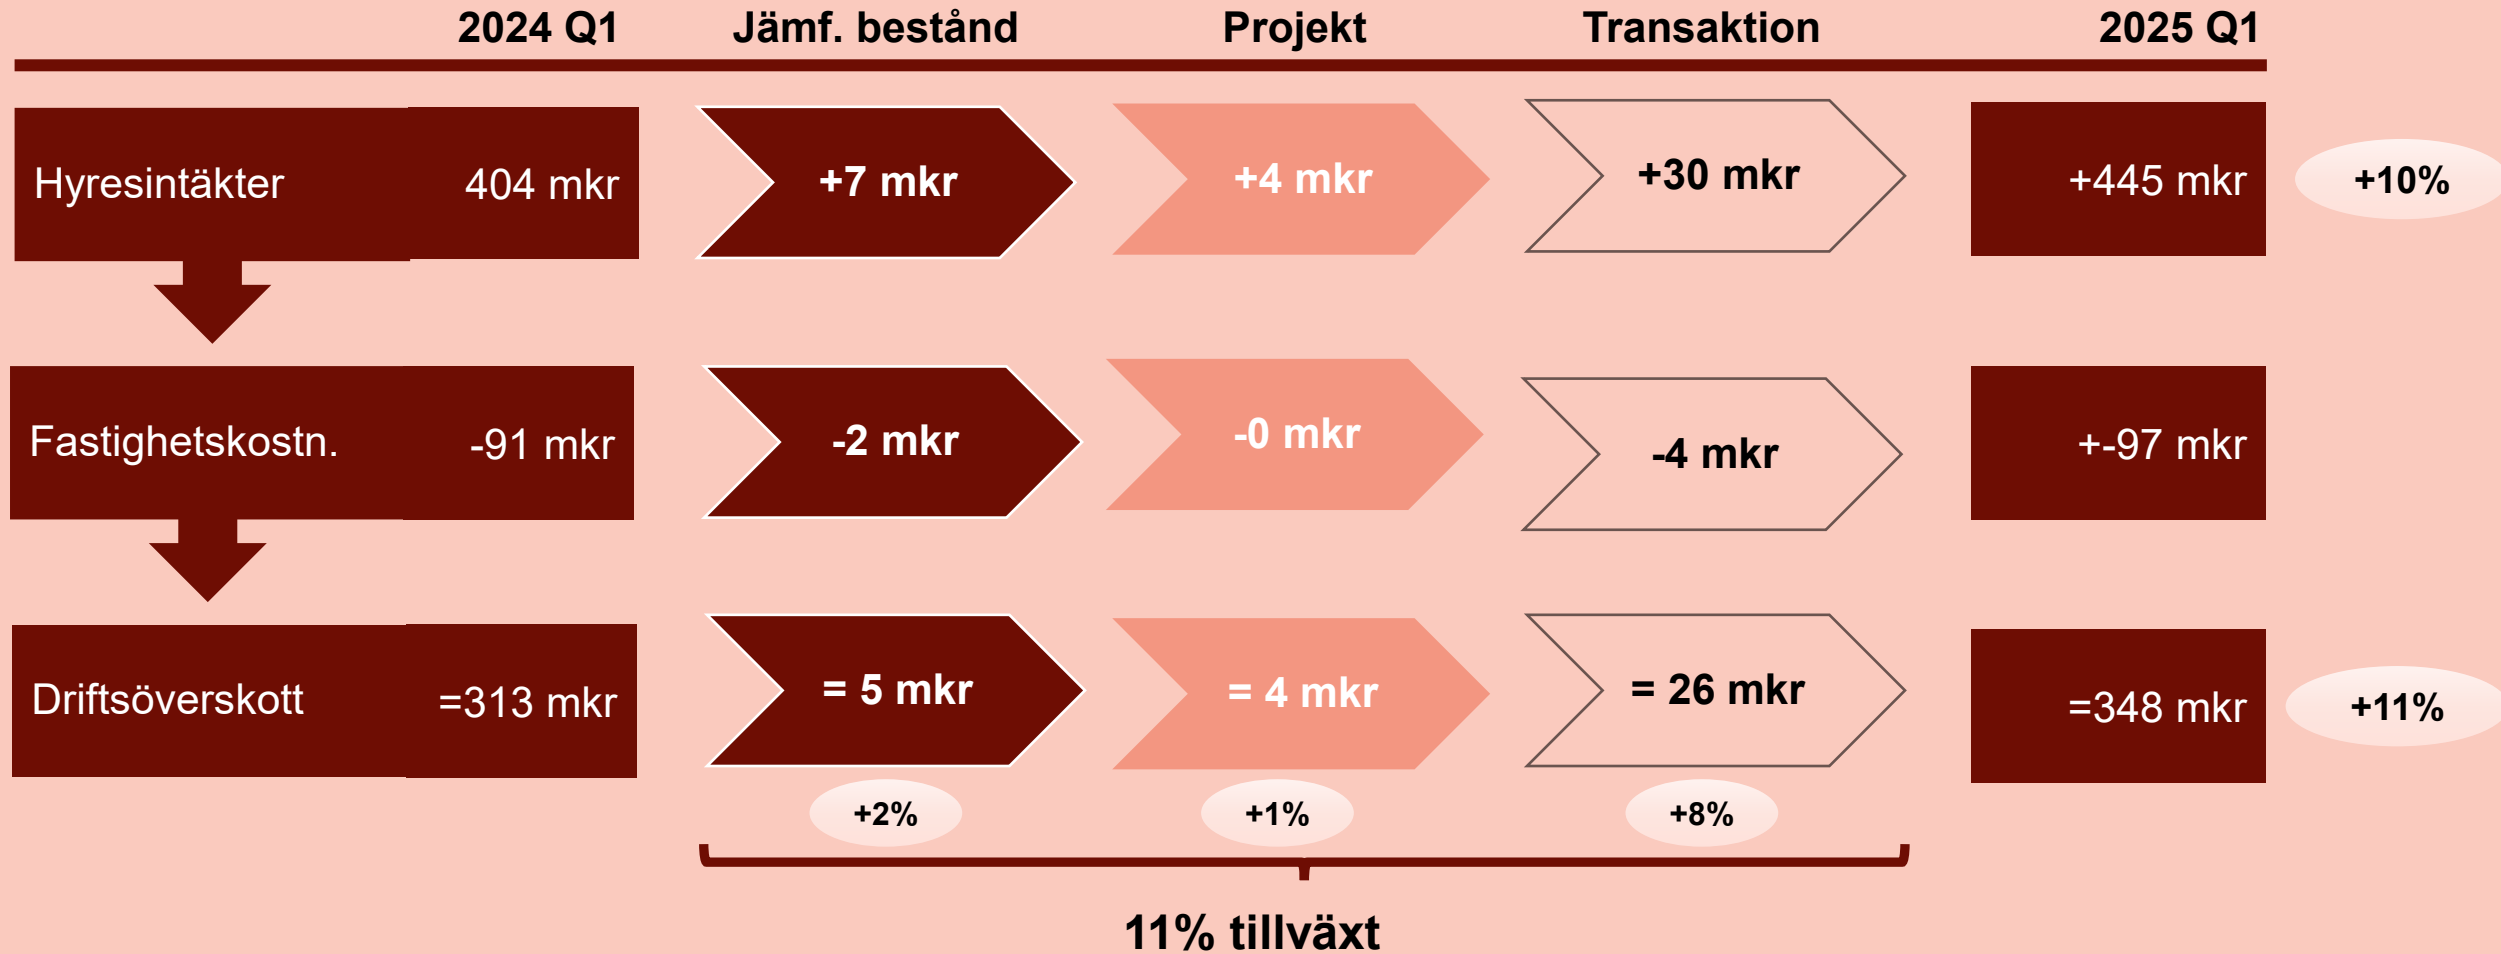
| | 2024 Q1 | Jämf. bestånd | Projekt | Transaktion | 2025 Q1 | |
|---|---|---|---|---|---|---|
| Hyresintäkter | 404 mkr | +7 mkr | +4 mkr | +30 mkr | +445 mkr | +10% |
| Fastighetskostn. | -91 mkr | -2 mkr | -0 mkr | -4 mkr | +-97 mkr | |
| Driftsöverskott | =313 mkr | = 5 mkr | = 4 mkr | = 26 mkr | =348 mkr | +11% |
| | | +2% | +1% | +8% | | |

11% tillväxt